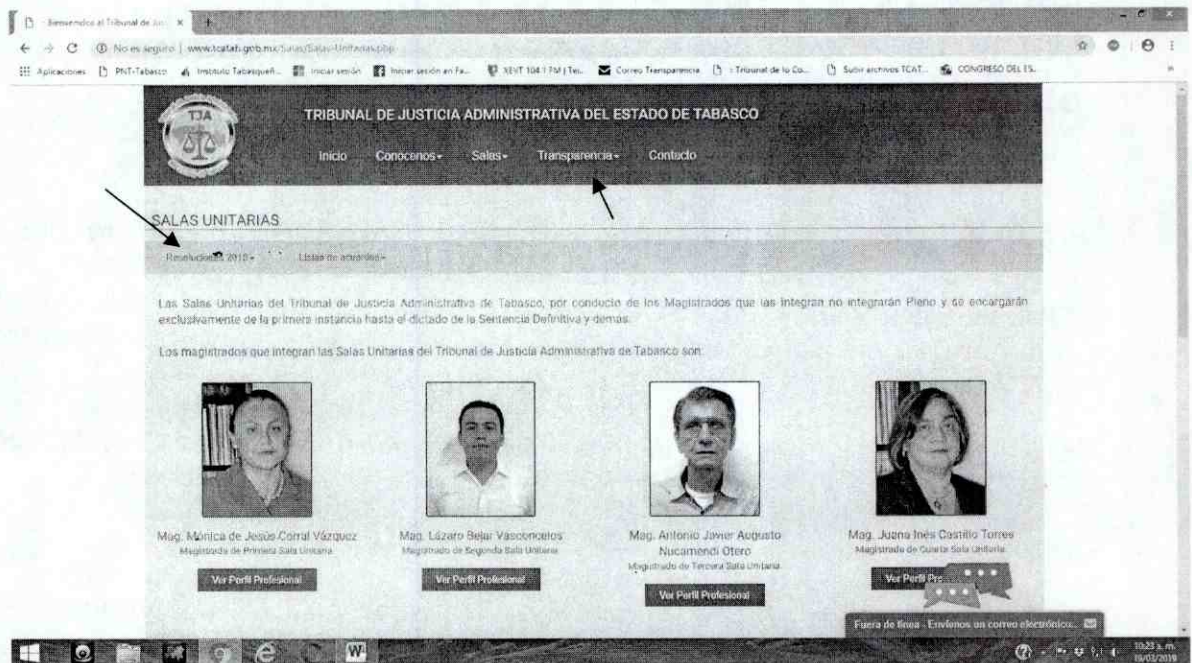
Bienvenidos al Tribunal de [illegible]

No es seguro | www.tcatab.gob.mx/Salas/Salas-Unitarias.php

Aplicaciones PNT-Tabasco Instituto Tabasqueñ... Iniciar sesión Iniciar sesión en Fa... XEVT 104.1 FM | Tel... Correo Transparencia :: Tribunal de lo Co... Subir archivos TCAT... CONGRESO DEL ES...

TJA

TRIBUNAL DE JUSTICIA ADMINISTRATIVA DEL ESTADO DE TABASCO

Inicio Conocenos Salas Transparencia Contacto

SALAS UNITARIAS

Resoluciones 2019 Listas de acuerdos

Las Salas Unitarias del Tribunal de Justicia Administrativa de Tabasco, por conducto de los Magistrados que las integran no integrarán Pleno y se encargarán exclusivamente de la primera instancia hasta el dictado de la Sentencia Definitiva y demas.

Los magistrados que integran las Salas Unitarias del Tribunal de Justicia Administrativa de Tabasco son:

Mag. Mónica de Jesús Corral Vázquez
Magistrada de Primera Sala Unitaria
Ver Perfil Profesional

Mag. Lázaro Bejar Vasconcelos
Magistrado de Segunda Sala Unitaria
Ver Perfil Profesional

Mag. Antonio Javier Augusto Nucamendi Otero
Magistrado de Tercera Sala Unitaria
Ver Perfil Profesional

Mag. Juana Inés Castillo Torres
Magistrada de Cuarta Sala Unitaria
Ver Perfil Pr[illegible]

Fuera de línea - Envíenos un correo electrónico...

10:23 a.m.
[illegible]/2019